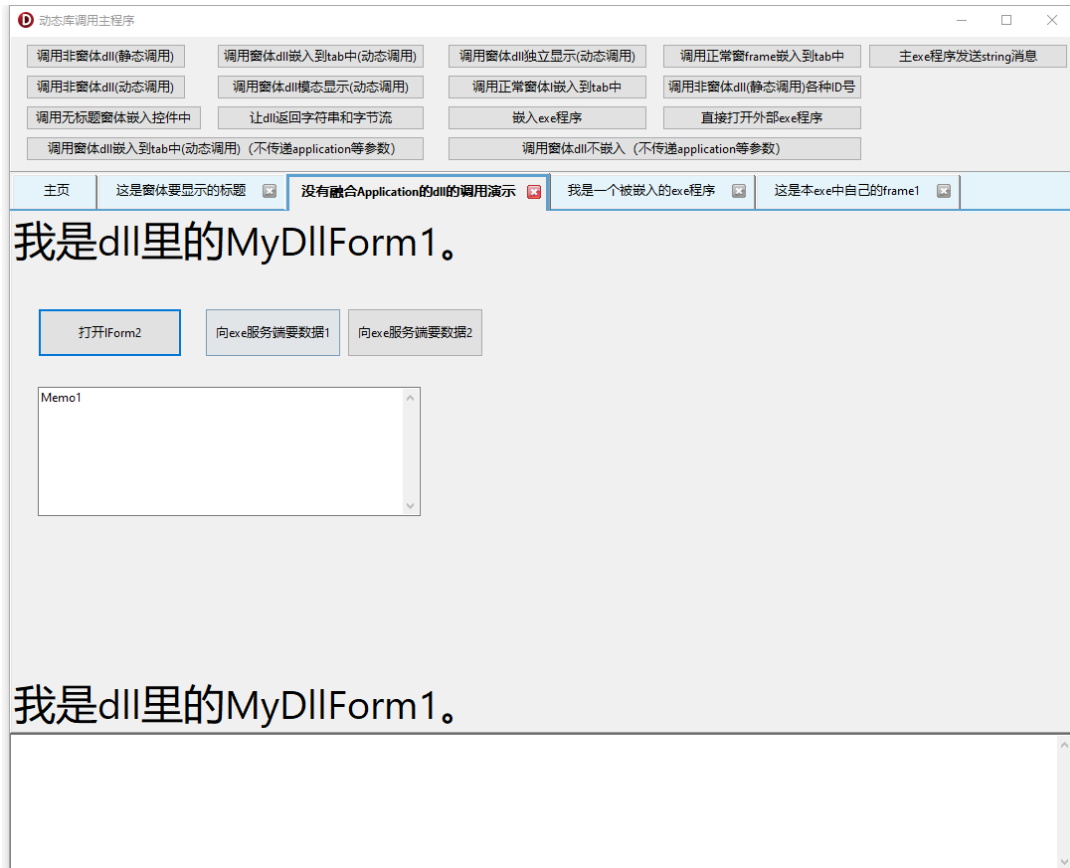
动态库调用主程序

调用非窗体dll(静态调用)
调用窗体dll嵌入到tab中(动态调用)
调用窗体dll独立显示(动态调用)
调用正常窗frame嵌入到tab中
主exe程序发送string消息
调用非窗体dll(动态调用)
调用窗体dll模态显示(动态调用)
调用正常窗体l嵌入到tab中
调用非窗体dll(静态调用)各种ID号
调用无标题窗体嵌入控件中
让dll返回字符串和字节流
嵌入exe程序
直接打开外部exe程序
调用窗体dll嵌入到tab中(动态调用)（不传递application等参数）
调用窗体dll不嵌入（不传递application等参数）

主页
这是窗体要显示的标题
没有融合Application的dll的调用演示
我是一个被嵌入的exe程序
这是本exe中自己的frame1

我是dll里的MyDllForm1。

打开lForm2
向exe服务端要数据1
向exe服务端要数据2

Memo1

我是dll里的MyDllForm1。